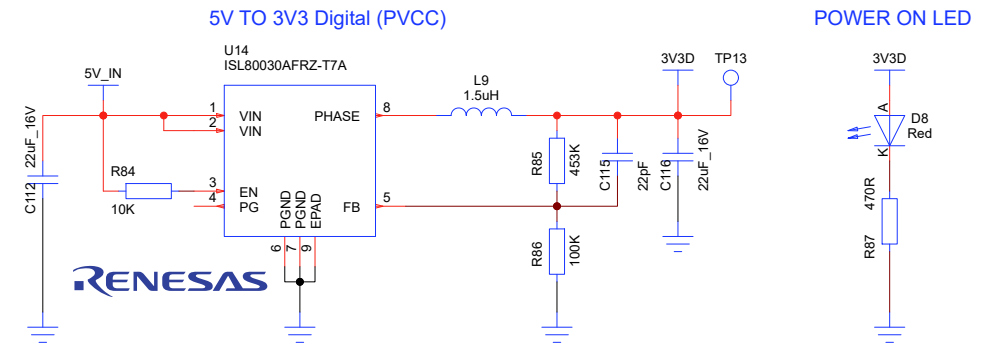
5V TO 3V3 Digital (PVCC)

POWER ON LED

U14
ISL80030AFRZ-T7A

5V_IN

22uF_16V
C112

R84
10K

1 VIN
2 VIN
3 EN
4 PG
PHASE 8
FB 5
PGND PGND EPAD
6 7 9

L9
1.5uH

R85
453K

R86
100K

C115
22pF

3V3D

TP13

C116
22uF_16V

3V3D
A
D8
Red
K
470R
R87

RENESAS